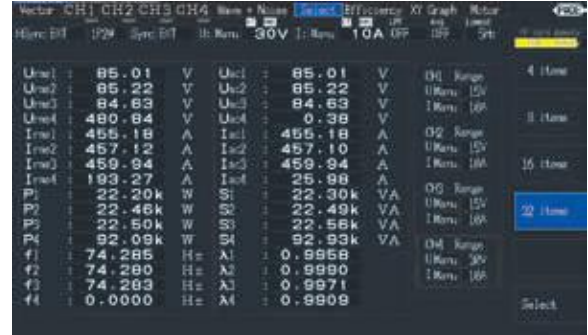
Vector CH1 CH2 CH3 CH4 Wave + Noise Select Efficiency XY Graph Motor
Hisync EXT 1P2W Sync EXT U: Manu 30V I: Manu 10A OFF OFF 5Hz

| | | | | | | | |
|---|---|---|---|---|---|---|---|
| Urms1 | : | 85.01 | V | Umn1 | : | 85.01 | V |
| Urms2 | : | 85.22 | V | Umn2 | : | 85.22 | V |
| Urms3 | : | 84.63 | V | Umn3 | : | 84.63 | V |
| Urms4 | : | 480.84 | V | Umn4 | : | 0.38 | V |
| Irms1 | : | 455.18 | A | Imn1 | : | 455.18 | A |
| Irms2 | : | 457.12 | A | Imn2 | : | 457.10 | A |
| Irms3 | : | 459.94 | A | Imn3 | : | 459.94 | A |
| Irms4 | : | 193.27 | A | Imn4 | : | 25.98 | A |
| P1 | : | 22.20k | W | S1 | : | 22.30k | VA |
| P2 | : | 22.46k | W | S2 | : | 22.49k | VA |
| P3 | : | 22.50k | W | S3 | : | 22.56k | VA |
| P4 | : | 92.09k | W | S4 | : | 92.93k | VA |
| f1 | : | 74.285 | Hz | λ1 | : | 0.9958 | |
| f2 | : | 74.280 | Hz | λ2 | : | 0.9990 | |
| f3 | : | 74.283 | Hz | λ3 | : | 0.9971 | |
| f4 | : | 0.0000 | Hz | λ4 | : | 0.9909 | |

CH1 Range
U Manu 15V
I Manu 16A

CH2 Range
U Manu 15V
I Manu 16A

CH3 Range
U Manu 15V
I Manu 16A

CH4 Range
U Manu 30V
I Manu 16A

4 items
8 items
16 items
32 items
Select